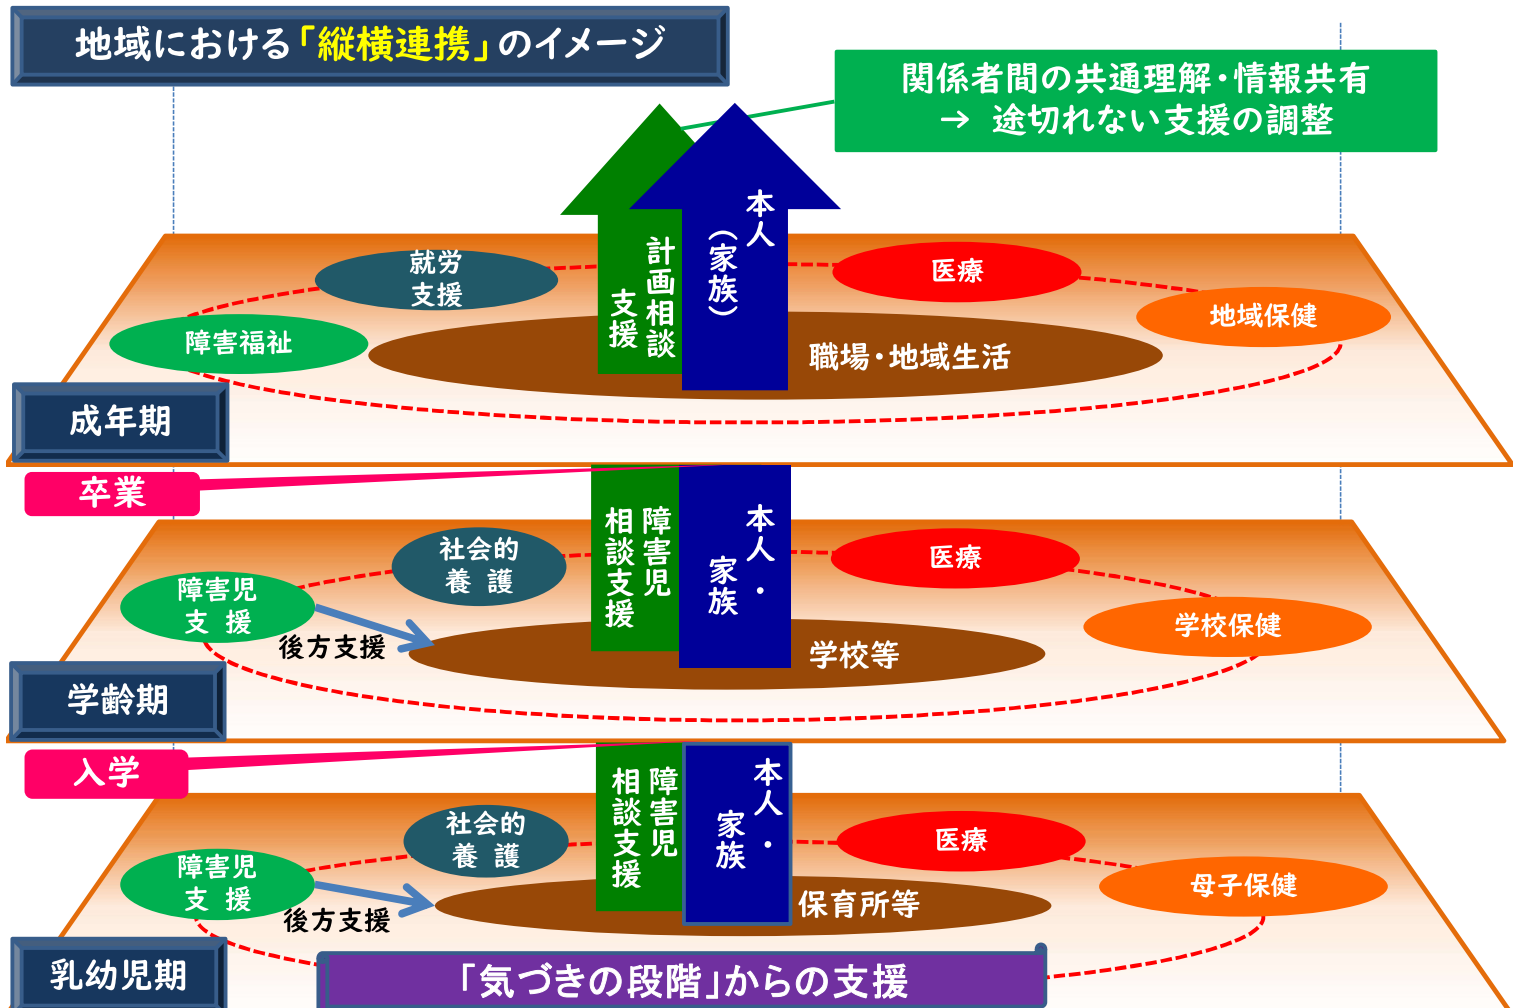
地域における「縦横連携」のイメージ

関係者間の共通理解・情報共有
→ 途切れない支援の調整

本人（家族）

計画相談支援

就労支援

医療

地域保健

障害福祉

職場・地域生活

成年期

卒業

本人・家族

障害児相談支援

社会的養護

医療

学校保健

障害児支援

後方支援

学校等

学齢期

入学

本人・家族

障害児相談支援

社会的養護

医療

母子保健

障害児支援

後方支援

保育所等

乳幼児期

「気づきの段階」からの支援